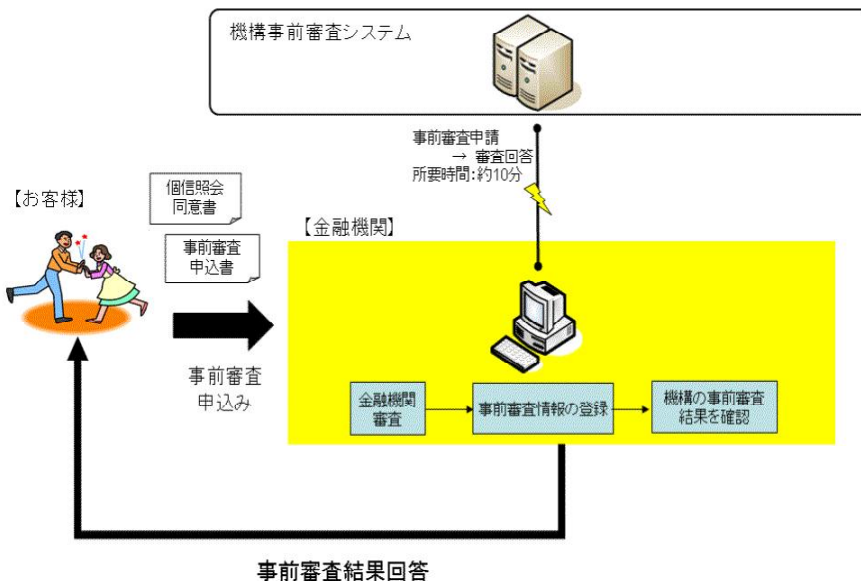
機構事前審査システム

事前審査申請
→ 審査回答
所要時間:約10分

【お客様】

個信照会
同意書

事前審査
申込書

【金融機関】

事前審査
申込み

金融機関
審査

事前審査情報の登録

機構の事前審査
結果を確認

事前審査結果回答